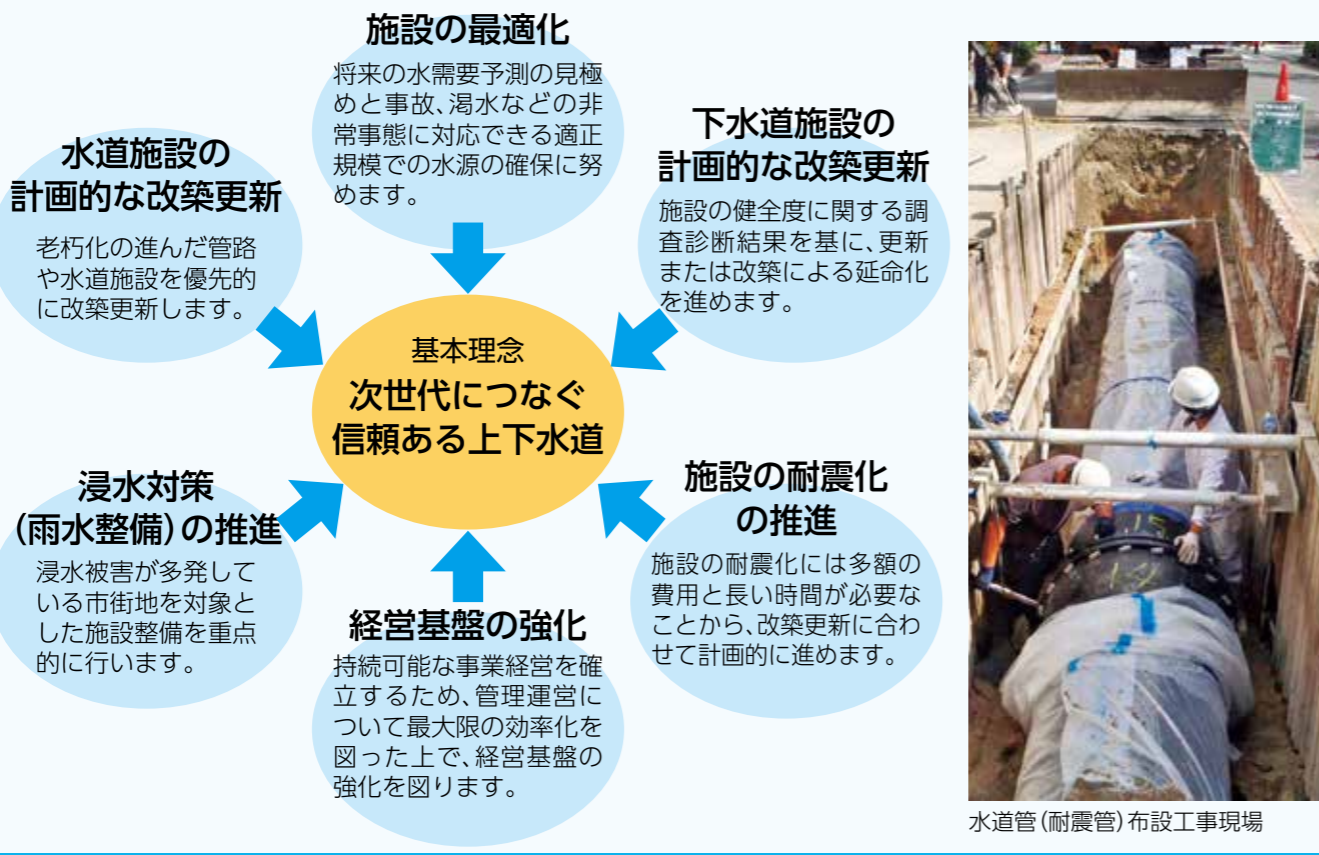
施設の最適化
将来の水需要予測の見極めと事故、渇水などの非常事態に対応できる適正規模での水源の確保に努めます。

水道施設の計画的な改築更新
老朽化の進んだ管路や水道施設を優先的に改築更新します。

下水道施設の計画的な改築更新
施設の健全度に関する調査診断結果を基に、更新または改築による延命化を進めます。

基本理念
次世代につなぐ信頼ある上下水道

浸水対策（雨水整備）の推進
浸水被害が多発している市街地を対象とした施設整備を重点的に行います。

施設の耐震化の推進
施設の耐震化には多額の費用と長い時間が必要なことから、改築更新に合わせて計画的に進めます。

経営基盤の強化
持続可能な事業経営を確立するため、管理運営について最大限の効率化を図った上で、経営基盤の強化を図ります。

水道管（耐震管）布設工事現場